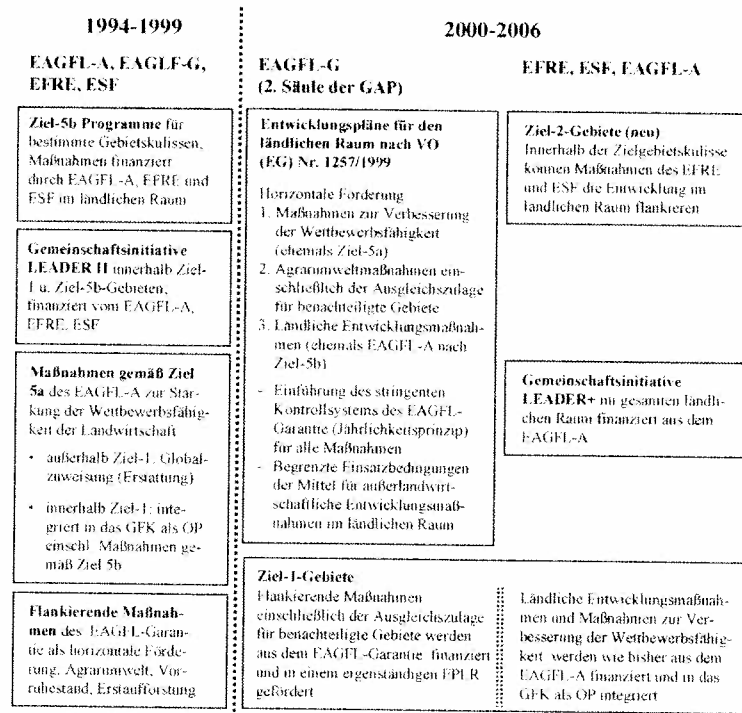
1994-1999

EAGFL-A, EAGLF-G, EFRE, ESF

**Ziel-5b Programme** für bestimmte Gebietskulissen, Maßnahmen finanziert durch EAGFL-A, EFRE und ESF im ländlichen Raum

**Gemeinschaftsinitiative LEADER II** innerhalb Ziel-1 u. Ziel-5b-Gebieten, finanziert vom EAGFL-A, EFRE, ESF

**Maßnahmen gemäß Ziel 5a** des EAGFL-A zur Stärkung der Wettbewerbsfähigkeit der Landwirtschaft

- außerhalb Ziel-1: Globalzuweisung (Erstattung)
- innerhalb Ziel-1: integriert in das GFK als OP einschl. Maßnahmen gemäß Ziel 5b

**Flankierende Maßnahmen** des EAGFL-Garantie als horizontale Förderung, Agrarumwelt, Vorruhestand, Erstaufforstung

2000-2006

EAGFL-G (2. Säule der GAP)

**Entwicklungspläne für den ländlichen Raum nach VO (EG) Nr. 1257/1999**

Horizontale Förderung
1. Maßnahmen zur Verbesserung der Wettbewerbsfähigkeit (ehemals Ziel-5a)
2. Agrarumweltmaßnahmen einschließlich der Ausgleichszulage für benachteiligte Gebiete
3. Ländliche Entwicklungsmaßnahmen (ehemals EAGFL-A nach Ziel-5b)

- Einführung des stringenten Kontrollsystems des EAGFL-Garantie (Jährlichkeitsprinzip) für alle Maßnahmen
- Begrenzte Einsatzbedingungen der Mittel für außerlandwirtschaftliche Entwicklungsmaßnahmen im ländlichen Raum

EFRE, ESF, EAGFL-A

**Ziel-2-Gebiete (neu)**
Innerhalb der Zielgebietskulisse können Maßnahmen des EFRE und ESF die Entwicklung im ländlichen Raum flankieren

**Gemeinschaftsinitiative LEADER+** im gesamten ländlichen Raum finanziert aus dem EAGFL-A

**Ziel-1-Gebiete**
Flankierende Maßnahmen einschließlich der Ausgleichszulage für benachteiligte Gebiete werden aus dem EAGFL-Garantie finanziert und in einem eigenständigen EPLR gefördert

Ländliche Entwicklungsmaßnahmen und Maßnahmen zur Verbesserung der Wettbewerbsfähigkeit werden wie bisher aus dem EAGFL-A finanziert und in das GFK als OP integriert